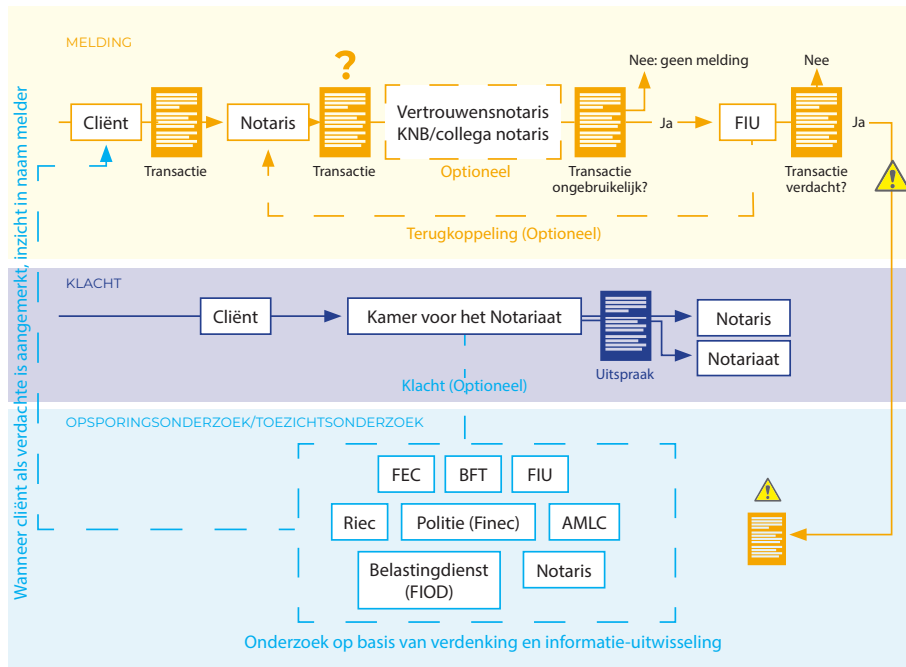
MELDING

Wanneer cliënt als verdachte is aangemerkt, inzicht in naam melder

Cliënt

Transactie

Notaris

?

Transactie

Vertrouwensnotaris KNB/collega notaris

Optioneel

Nee: geen melding

Transactie ongebruikelijk?

Ja

FIU

Nee

Ja

Transactie verdacht?

Terugkoppeling (Optioneel)

KLACHT

Cliënt

Kamer voor het Notariaat

Uitspraak

Notaris

Notariaat

Klacht (Optioneel)

OPSPORINGSONDERZOEK/TOEZICHTSONDERZOEK

FEC

BFT

FIU

Riec

Politie (Finec)

AMLC

Belastingdienst (FIOD)

Notaris

Onderzoek op basis van verdenking en informatie-uitwisseling